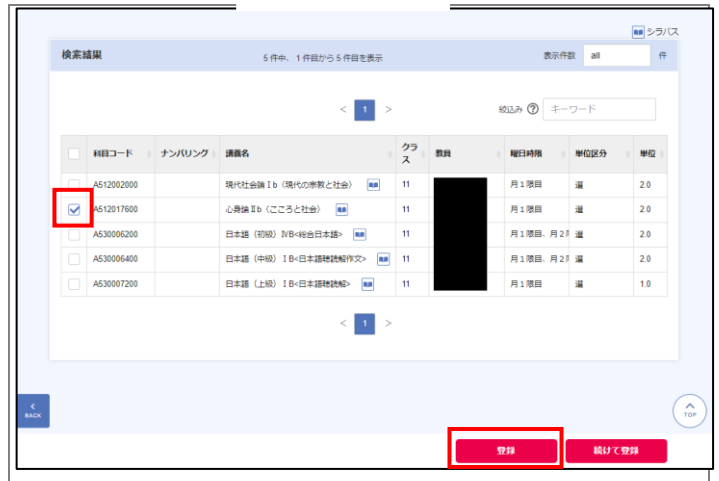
シラバス

検索結果

5 件中、1 件目から 5 件目を表示

表示件数 all 件

< 1 >

絞込み ? キーワード

| | 科目コード | ナンバリング | 講義名 | クラス | 教員 | 曜日時限 | 単位区分 | 単位 |
|---|---|---|---|---|---|---|---|---|
| | A512002000 | | 現代社会論Ⅰb（現代の宗教と社会） | 11 | | 月１限目 | 選 | 2.0 |
| ☑ | A512017600 | | 心身論Ⅱb（こころと社会） | 11 | | 月１限目 | 選 | 2.0 |
| | A530006200 | | 日本語（初級）ⅣB<総合日本語> | 11 | | 月１限目、月２限 | 選 | 2.0 |
| | A530006400 | | 日本語（中級）ⅠB<日本語聴解作文> | 11 | | 月１限目、月２限 | 選 | 2.0 |
| | A530007200 | | 日本語（上級）ⅠB<日本語聴読解> | 11 | | 月１限目 | 選 | 1.0 |

< 1 >

BACK

TOP

登録

続けて登録